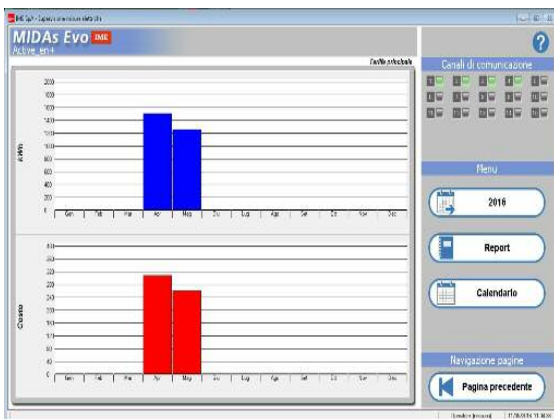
IME SpA - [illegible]

MIDAs Evo IME
Active_en+

Tariffa principale

2000
1800
1600
1400
1200
1000
800
600
400
200
0

KWh

Gen Feb Mar Apr Mag Giu Lug Ago Set Ott Nov Dic

400
350
300
250
200
150
100
50
0

Ciascuno

Gen Feb Mar Apr Mag Giu Lug Ago Set Ott Nov Dic

?

Canali di comunicazione

Menu

2016

Report

Calendario

Navigazione pagine

Pagina precedente

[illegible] 17/06/2016 11:50:00